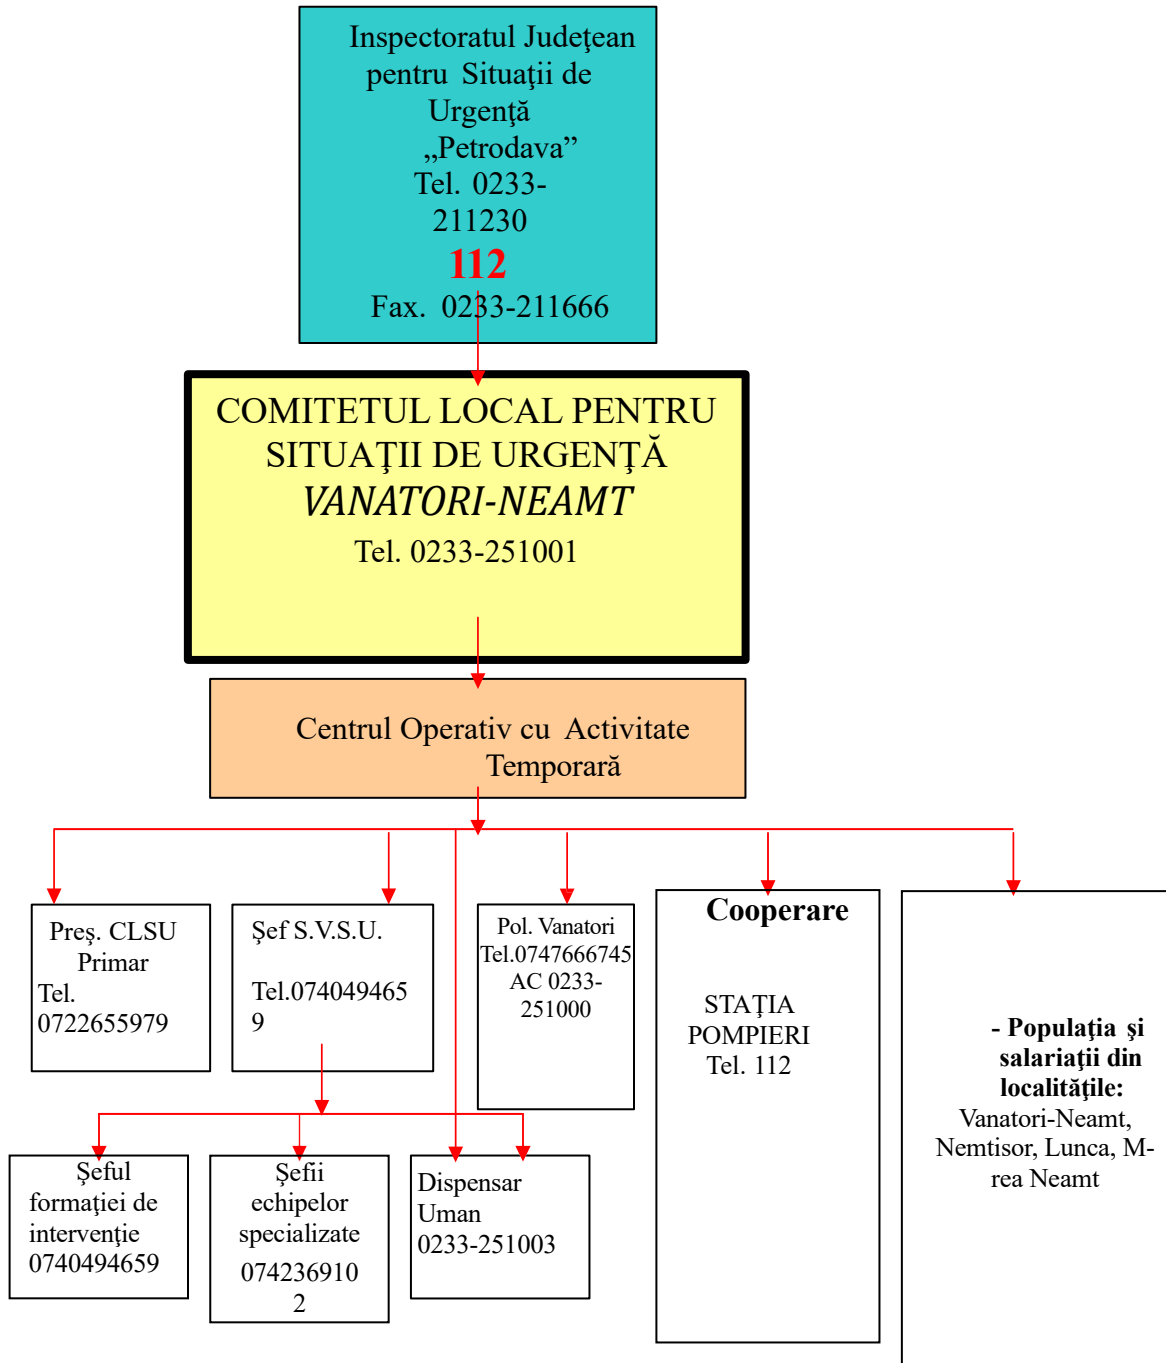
Inspectoratul Judeţean pentru Situaţii de Urgenţă „Petrodava”
Tel. 0233-211230
112
Fax. 0233-211666

COMITETUL LOCAL PENTRU SITUAŢII DE URGENŢĂ
VANATORI-NEAMT
Tel. 0233-251001

Centrul Operativ cu Activitate Temporară

Preş. CLSU
Primar
Tel. 0722655979

Şef S.V.S.U.
Tel.0740494659

Pol. Vanatori
Tel.0747666745
AC 0233-251000

Cooperare
STAŢIA POMPIERI
Tel. 112

- Populaţia şi salariaţii din localităţile:
Vanatori-Neamt, Nemtisor, Lunca, M-rea Neamt

Şeful formaţiei de intervenţie
0740494659

Şefii echipelor specializate
0742369102

Dispensar Uman
0233-251003